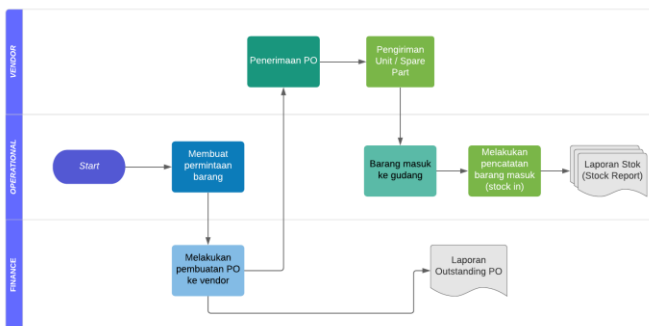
VENDOR

OPERATIONAL

FINANCE

Penerimaan PO

Pengiriman Unit / Spare Part

Start

Membuat permintaan barang

Barang masuk ke gudang

Melakukan pencatatan barang masuk (stock in)

Laporan Stok (Stock Report)

Melakukan pembuatan PO ke vendor

Laporan Outstanding PO